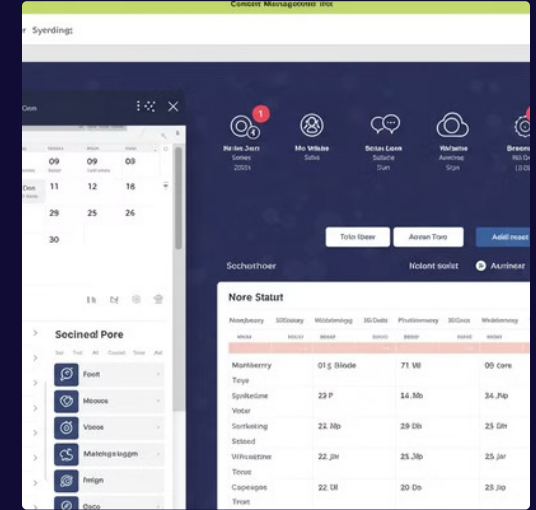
Content Management Tool

r Syerding:

Con

09 09 03

Don 11 12 18

29 25 26

30

Secined Pore

Foot

Moovs

Voose

Matelegslogpm

Irsign

Osco

Nelse Jicn Sones 2005

Mo Wilsbe Solvo

Sotlen Lons Sollcle Dun

Wiisshe Avnines Sipn

Brecco

Toto Ibsav

Aoran Tovo

Add meet

Sochothoer

Nolont sorist

Aunineat

Nore Statut

Nonybeory Sl0boy Wotdeveng 30Got Phutimony 30Got Wotdeveng

Montberrry Toye 015 Blodle 71 W 09 core

Spnkeline Voter 23 P 14 Mb 34 Jtp

Sonkeing Sotoed 22 Mp 29 Dh 25 Dm

Whcsetine Tecue 22 Jtr 25 Jtp 23 Jtr

Copeage Tmat 22 Ul 20 Db 25 Jbp